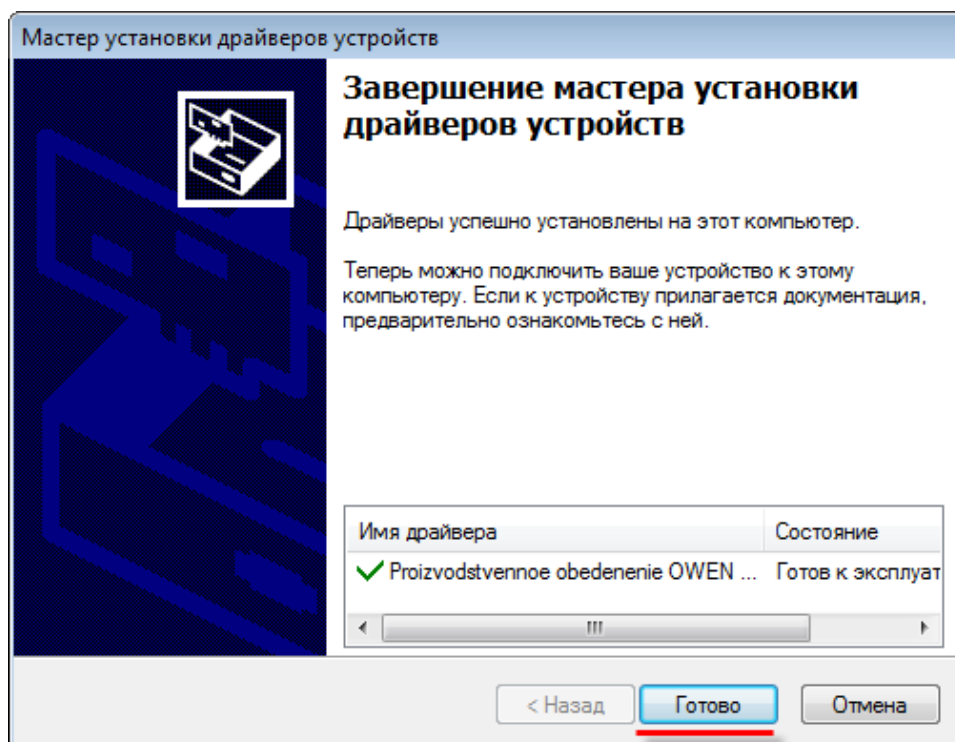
Мастер установки драйверов устройств

Завершение мастера установки драйверов устройств

Драйверы успешно установлены на этот компьютер.

Теперь можно подключить ваше устройство к этому компьютеру. Если к устройству прилагается документация, предварительно ознакомьтесь с ней.

| Имя драйвера | Состояние |
|---|---|
| ✓ Proizvodstvennoe obedenenie OWEN ... | Готов к эксплуат |

< Назад | Готово | Отмена